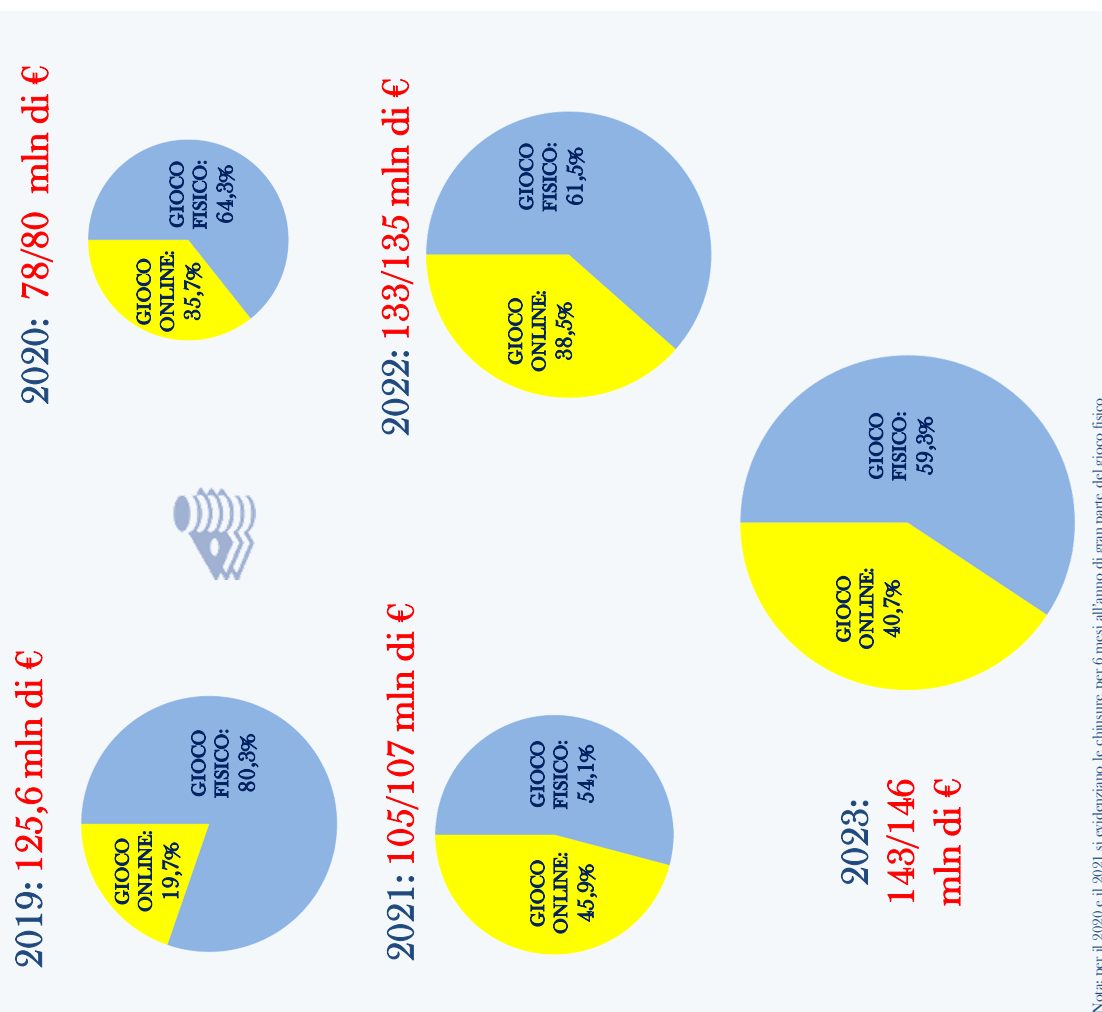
2020: 78/80 mln di €

GIOCO FISICO: 64,3%

GIOCO ONLINE: 35,7%

2022: 133/135 mln di €

GIOCO FISICO: 61,5%

GIOCO ONLINE: 38,5%

2019: 125,6 mln di €

GIOCO ONLINE: 19,7%

GIOCO FISICO: 80,3%

2021: 105/107 mln di €

GIOCO ONLINE: 45,9%

GIOCO FISICO: 54,1%

GIOCO FISICO: 59,3%

GIOCO ONLINE: 40,7%

2023: 143/146 mln di €

Nota: per il 2020 e il 2021 si evidenziano le chiusure, per 6 mesi all'anno di gran parte del gioco fisico